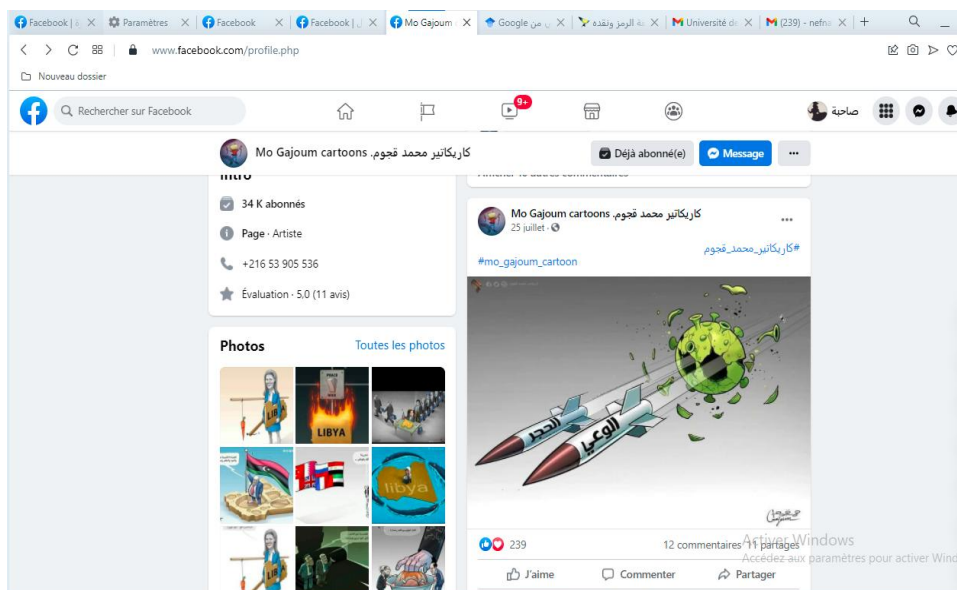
Facebook | ... ✕ Paramètres ✕ Facebook ✕ Facebook | ... ✕ Mo Gajoum ✕ Google ... ✕ ... الرمز ونقده ✕ Université de ✕ (239) - nefna ✕ +

www.facebook.com/profile.php

Nouveau dossier

Rechercher sur Facebook

9+

صاحبة

كاريكاتير محمد قجوم. Mo Gajoum cartoons

Déjà abonné(e)

Message

···

Intro

34 K abonnés

Page · Artiste

+216 53 905 536

Évaluation · 5,0 (11 avis)

Photos

Toutes les photos

LIBYA

LIBYA

libya

Afficher 10 autres commentaires

كاريكاتير محمد قجوم. Mo Gajoum cartoons

25 juillet ·

#كاريكاتير_محمد_قجوم

#mo_gajoum_cartoon

الحجر

الوعي

239

12 commentaires 11 partages

Activer Windows

Accédez aux paramètres pour activer Windows

J'aime

Commenter

Partager